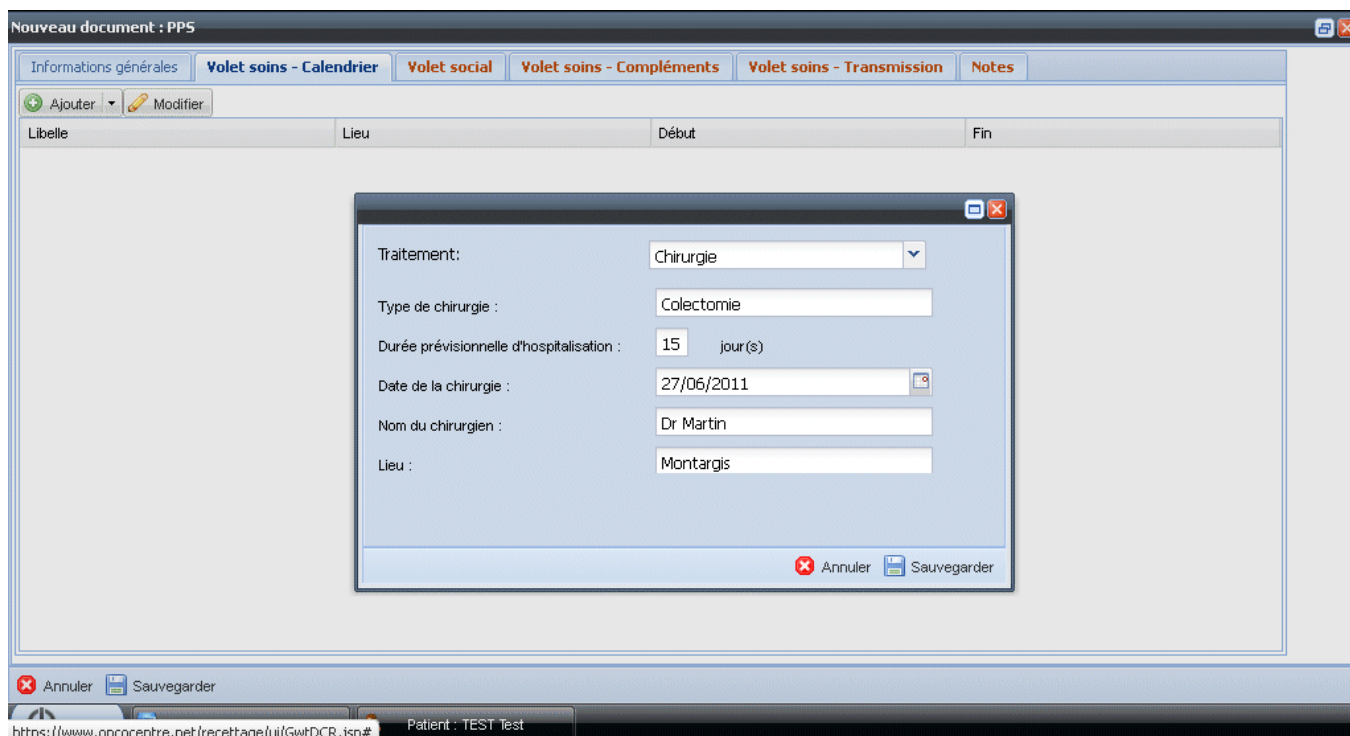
Nouveau document : PPS

Informations générales | Volet soins - Calendrier | Volet social | Volet soins - Compléments | Volet soins - Transmission | Notes

Ajouter | Modifier

| Libelle | Lieu | Début | Fin |
|---|---|---|---|

Traitement: Chirurgie

Type de chirurgie : Colectomie

Durée prévisionnelle d'hospitalisation : 15 jour(s)

Date de la chirurgie : 27/06/2011

Nom du chirurgien : Dr Martin

Lieu : Montargis

Annuler Sauvegarder

Annuler Sauvegarder

https://www.oncocentre.net/recettage/ui/GwtDCR.jsp#

Patient : TEST Test